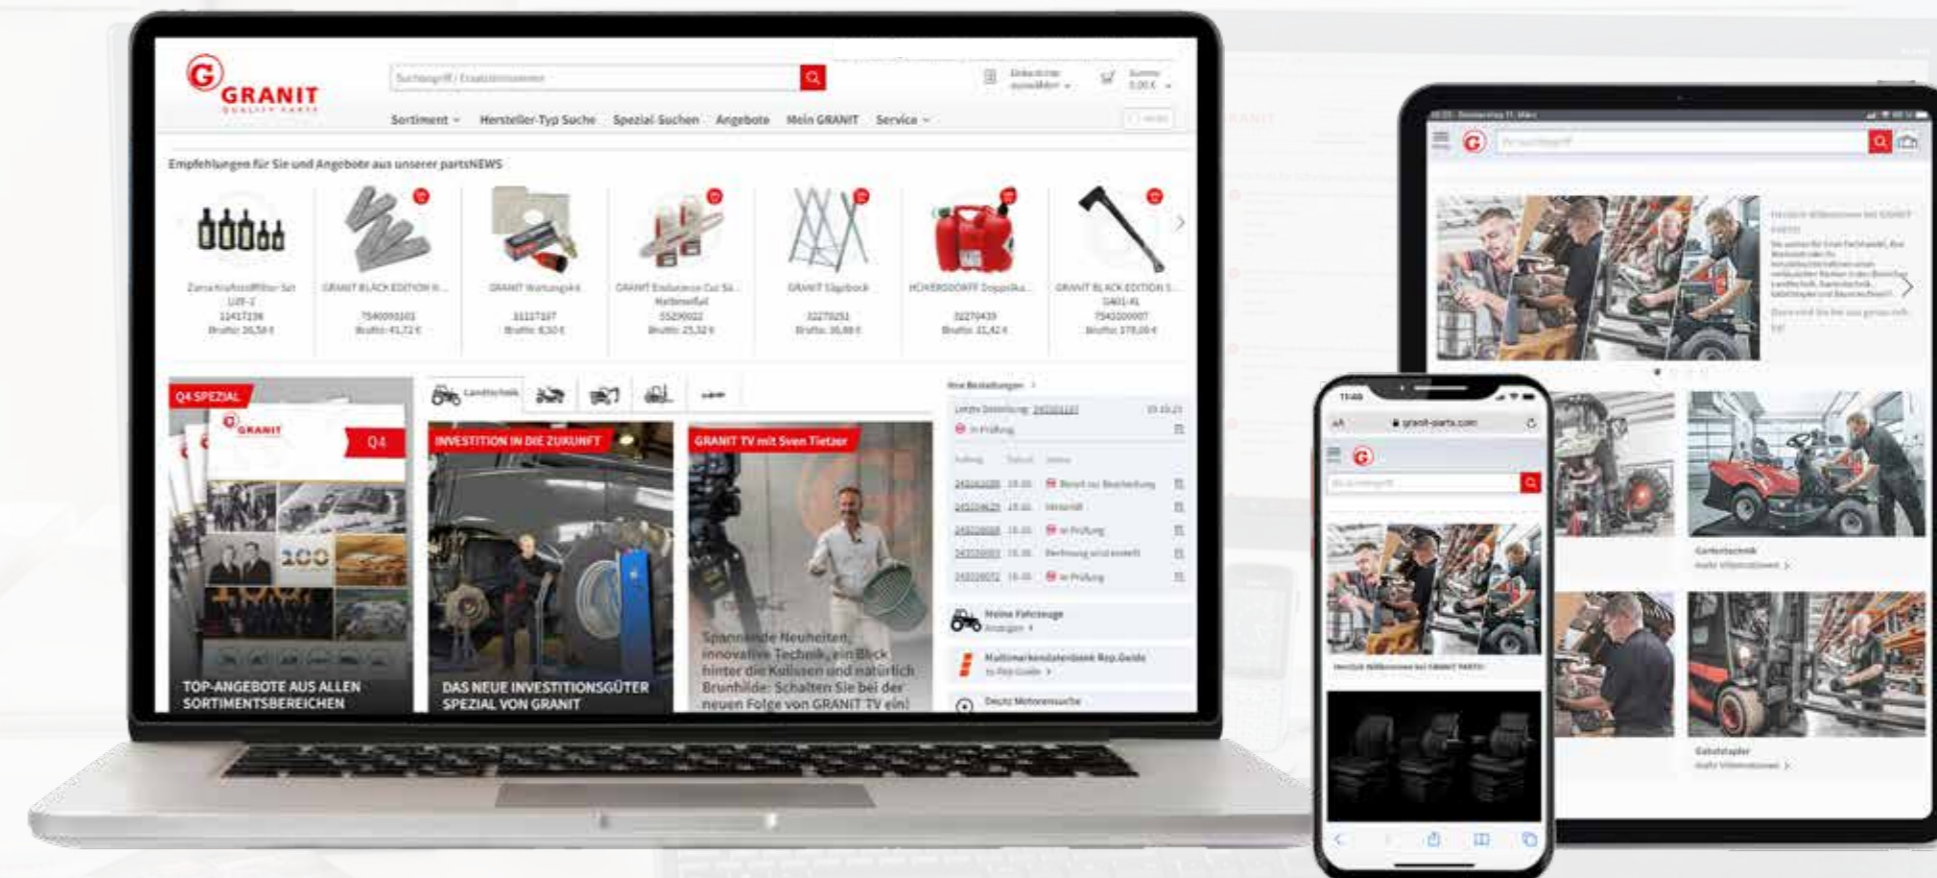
GRANIT
QUALITY PARTS

Suchbegriff / Ersatzteilnummer

Einkaufsliste auswählen

Summe 0,00 €

Sortiment · Hersteller-Typ Suche · Spezial-Suchen · Angebote · Mein GRANIT · Service

Empfehlungen für Sie und Angebote aus unserer partsNEWS

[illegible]
GRANIT BLACK EDITION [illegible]
GRANIT Wartungskit
GRANIT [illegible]
GRANIT Sägebock
HÜNERSDORFF Doppelka...
GRANIT BLACK EDITION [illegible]

Q4 SPEZIAL
GRANIT
Q4
200
TOP-ANGEBOTE AUS ALLEN SORTIMENTSBEREICHEN

Landtechnik

INVESTITION IN DIE ZUKUNFT
DAS NEUE INVESTITIONSGÜTER SPEZIAL VON GRANIT

GRANIT TV mit Sven Tietzer
Spannende Neuheiten, innovative Technik, ein Blick hinter die Kulissen und natürlich Brunhilde: Schalten Sie bei der neuen Folge von GRANIT TV ein!

Ihre Bestellungen
In Prüfung
Versandt
In Prüfung
In Prüfung

Meine Fahrzeuge
Multimarkendatenbank Rep.Guide
Deutz Motorensuche

granit-parts.com

Gartentechnik
Gabelstapler